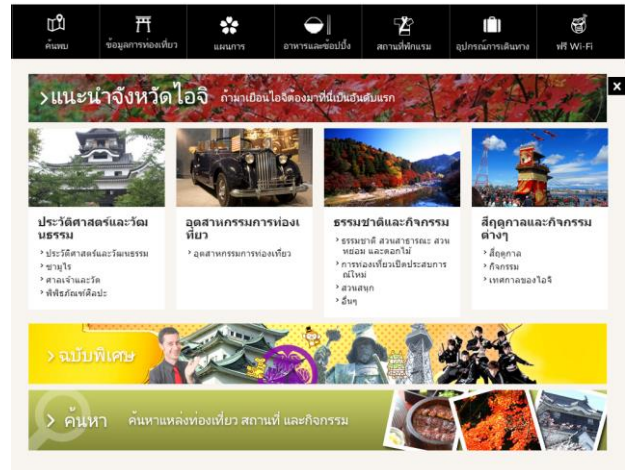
ค้นพบ | ข้อมูลการท่องเที่ยว | แผนการ | อาหารและช้อปปิ้ง | สถานที่พักแรม | อุปกรณ์การเดินทาง | ฟรี Wi-Fi

×

>แนะนำจังหวัดไอจิ ถ้ามาเยือนไอจิต้องมาที่นี่เป็นอันดับแรก

ประวัติศาสตร์และวัฒนธรรม
ประวัติศาสตร์และวัฒนธรรม
ซามูไร
ศาลเจ้าและวัด
พิพิธภัณฑ์ศิลปะ

อุตสาหกรรมการท่องเที่ยว
อุตสาหกรรมการท่องเที่ยว

ธรรมชาติและกิจกรรม
ธรรมชาติ สวนสาธารณะ สวนหย่อม และดอกไม้
การท่องเที่ยวเปิดประสบการณ์ใหม่
สวนสนุก
อื่นๆ

สี่ฤดูกาลและกิจกรรมต่างๆ
สี่ฤดูกาล
กิจกรรม
เทศกาลของไอจิ

>ฉบับพิเศษ

> ค้นหา ค้นหาแหล่งท่องเที่ยว สถานที่ และกิจกรรม